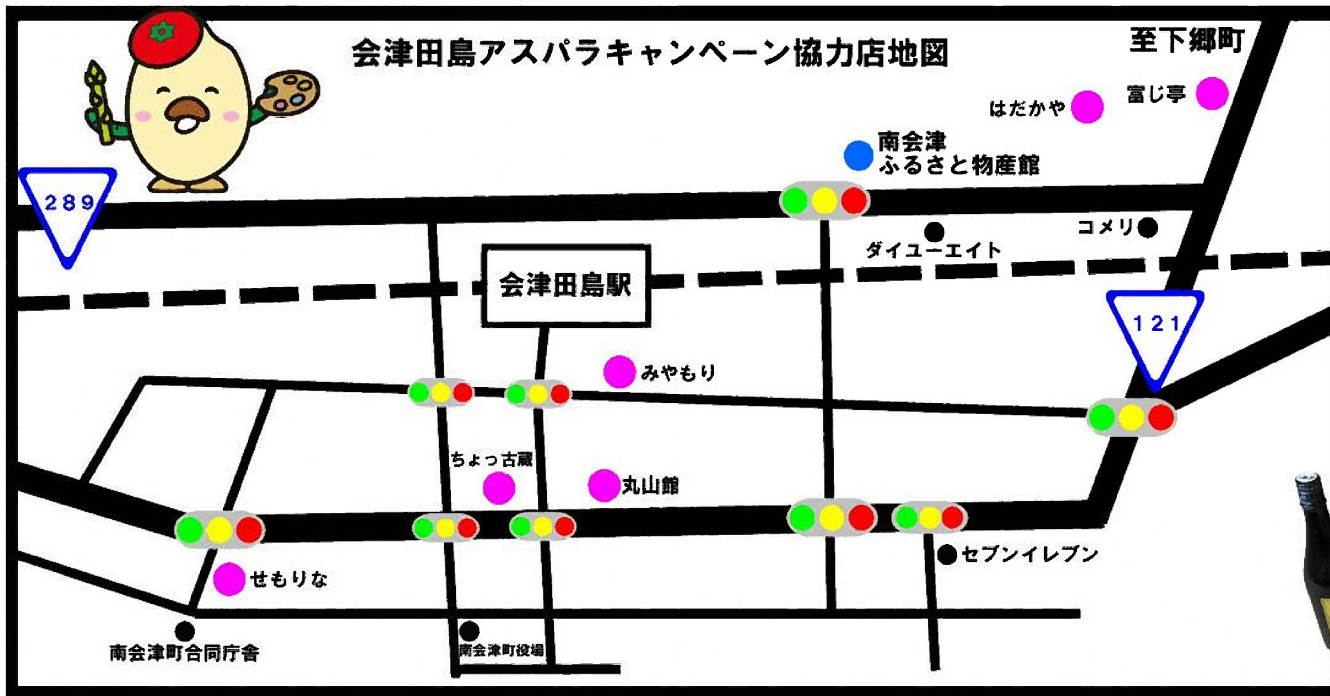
会津田島アスパラキャンペーン協力店地図

至下郷町

富じ亭

はだかや

南会津
ふるさと物産館

289

ダイユーエイト

コメリ

会津田島駅

121

みやもり

ちょっ古蔵

丸山館

セブンイレブン

せもりな

南会津町合同庁舎

南会津町役場